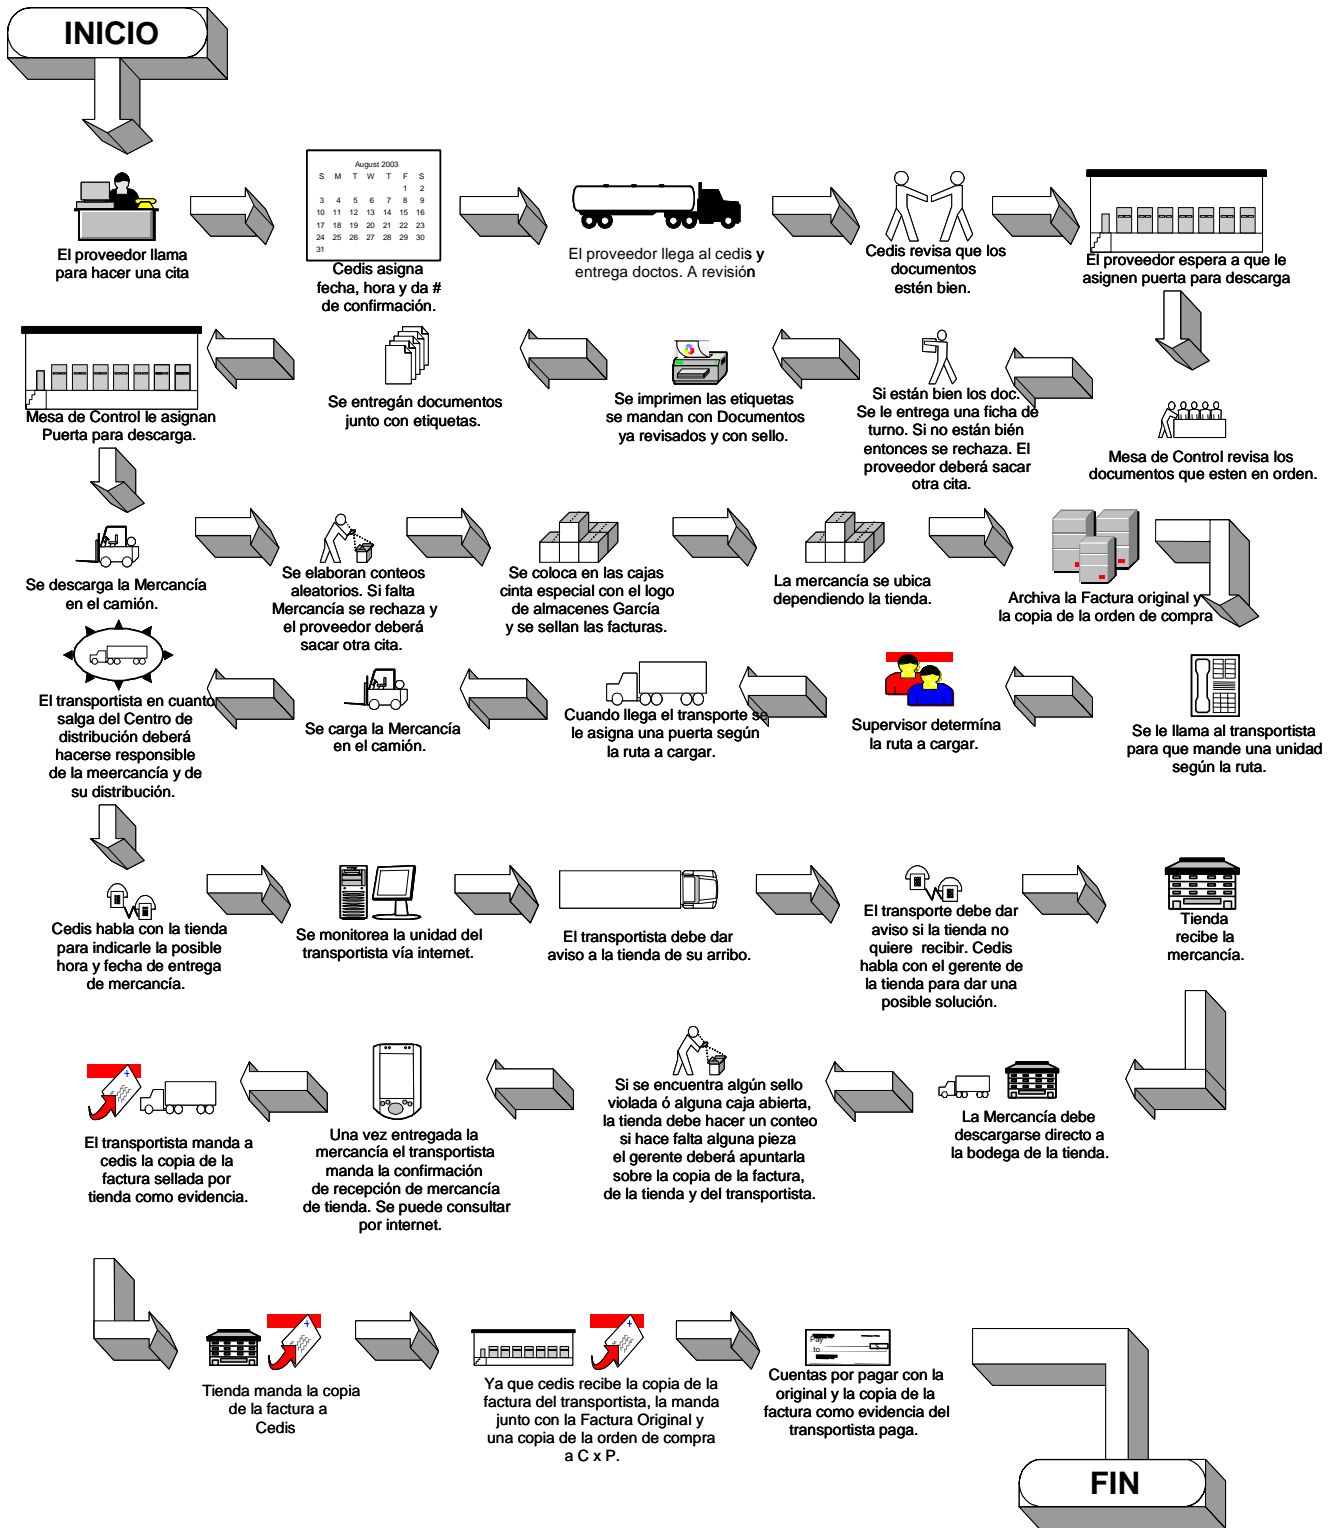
INICIO

El proveedor llama para hacer una cita

August 2003
S M T W T F S
1 2
3 4 5 6 7 8 9
10 11 12 13 14 15 16
17 18 19 20 21 22 23
24 25 26 27 28 29 30
31

Cedis asigna fecha, hora y da # de confirmación.

El proveedor llega al cedis y entrega doctos. A revisión

Cedis revisa que los documentos estén bien.

El proveedor espera a que le asignen puerta para descarga

Mesa de Control revisa los documentos que esten en orden.

Si están bien los doc. Se le entrega una ficha de turno. Si no están bién entonces se rechaza. El proveedor deberá sacar otra cita.

Se imprimen las etiquetas se mandan con Documentos ya revisados y con sello.

Se entregán documentos junto con etiquetas.

Mesa de Control le asignan Puerta para descarga.

Se descarga la Mercancía en el camión.

Se elaboran conteos aleatorios. Si falta Mercancía se rechaza y el proveedor deberá sacar otra cita.

Se coloca en las cajas cinta especial con el logo de almacenes García y se sellan las facturas.

La mercancía se ubica dependiendo la tienda.

Archiva la Factura original y la copia de la orden de compra

Se le llama al transportista para que mande una unidad según la ruta.

Supervisor determína la ruta a cargar.

Cuando llega el transporte se le asigna una puerta según la ruta a cargar.

Se carga la Mercancía en el camión.

El transportista en cuanto salga del Centro de distribución deberá hacerse responsible de la meercancía y de su distribución.

Cedis habla con la tienda para indicarle la posible hora y fecha de entrega de mercancía.

Se monitorea la unidad del transportista vía internet.

El transportista debe dar aviso a la tienda de su arribo.

El transporte debe dar aviso si la tienda no quiere recibir. Cedis habla con el gerente de la tienda para dar una posible solución.

Tienda recibe la mercancía.

La Mercancía debe descargarse directo a la bodega de la tienda.

Si se encuentra algún sello violada ó alguna caja abierta, la tienda debe hacer un conteo si hace falta alguna pieza el gerente deberá apuntarla sobre la copia de la factura, de la tienda y del transportista.

Una vez entregada la mercancía el transportista manda la confirmación de recepción de mercancía de tienda. Se puede consultar por internet.

El transportista manda a cedis la copia de la factura sellada por tienda como evidencia.

Tienda manda la copia de la factura a Cedis

Ya que cedis recibe la copia de la factura del transportista, la manda junto con la Factura Original y una copia de la orden de compra a C x P.

Cuentas por pagar con la original y la copia de la factura como evidencia del transportista paga.

FIN